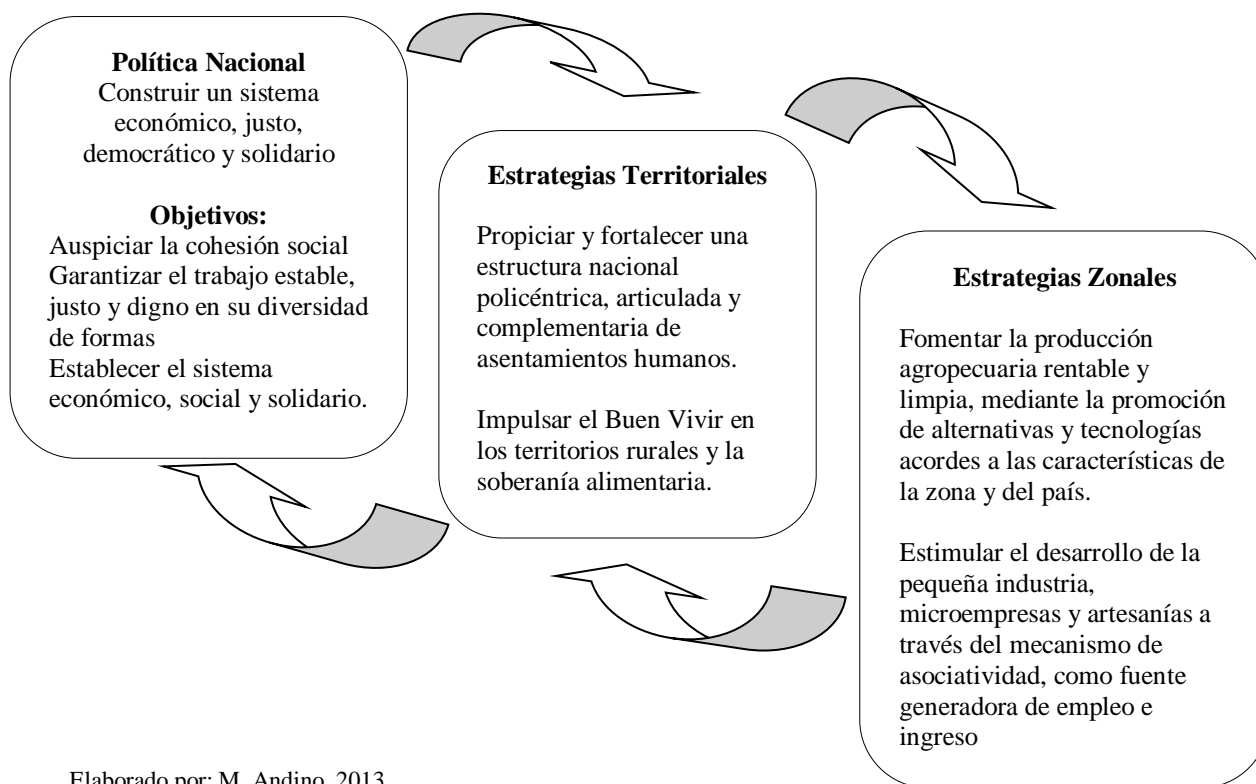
**Política Nacional**
Construir un sistema económico, justo, democrático y solidario

**Objetivos:**
Auspiciar la cohesión social
Garantizar el trabajo estable, justo y digno en su diversidad de formas
Establecer el sistema económico, social y solidario.

**Estrategias Territoriales**

Propiciar y fortalecer una estructura nacional policéntrica, articulada y complementaria de asentamientos humanos.

Impulsar el Buen Vivir en los territorios rurales y la soberanía alimentaria.

**Estrategias Zonales**

Fomentar la producción agropecuaria rentable y limpia, mediante la promoción de alternativas y tecnologías acordes a las características de la zona y del país.

Estimular el desarrollo de la pequeña industria, microempresas y artesanías a través del mecanismo de asociatividad, como fuente generadora de empleo e ingreso

Elaborado por: M. Andino, 2013